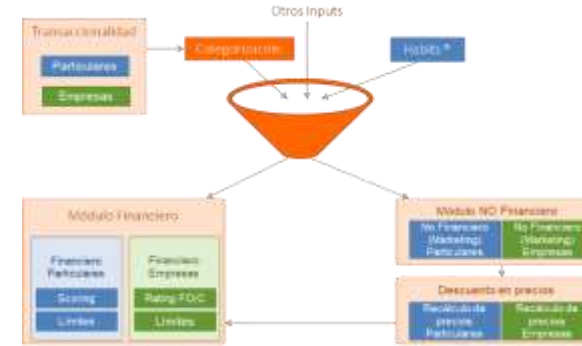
Otros Inputs

Transaccionalidad

Particulares

Empresas

Categorización

Habits ®

Módulo Financiero

Financiero Particulares

Scoring

Límites

Financiero Empresas

Rating FO/C

Límites

Módulo NO Financiero

No Financiero (Marketing) Particulares

No Financiero (Marketing) Empresas

Descuento en precios

Recálculo de precios Particulares

Recálculo de precios Empresas